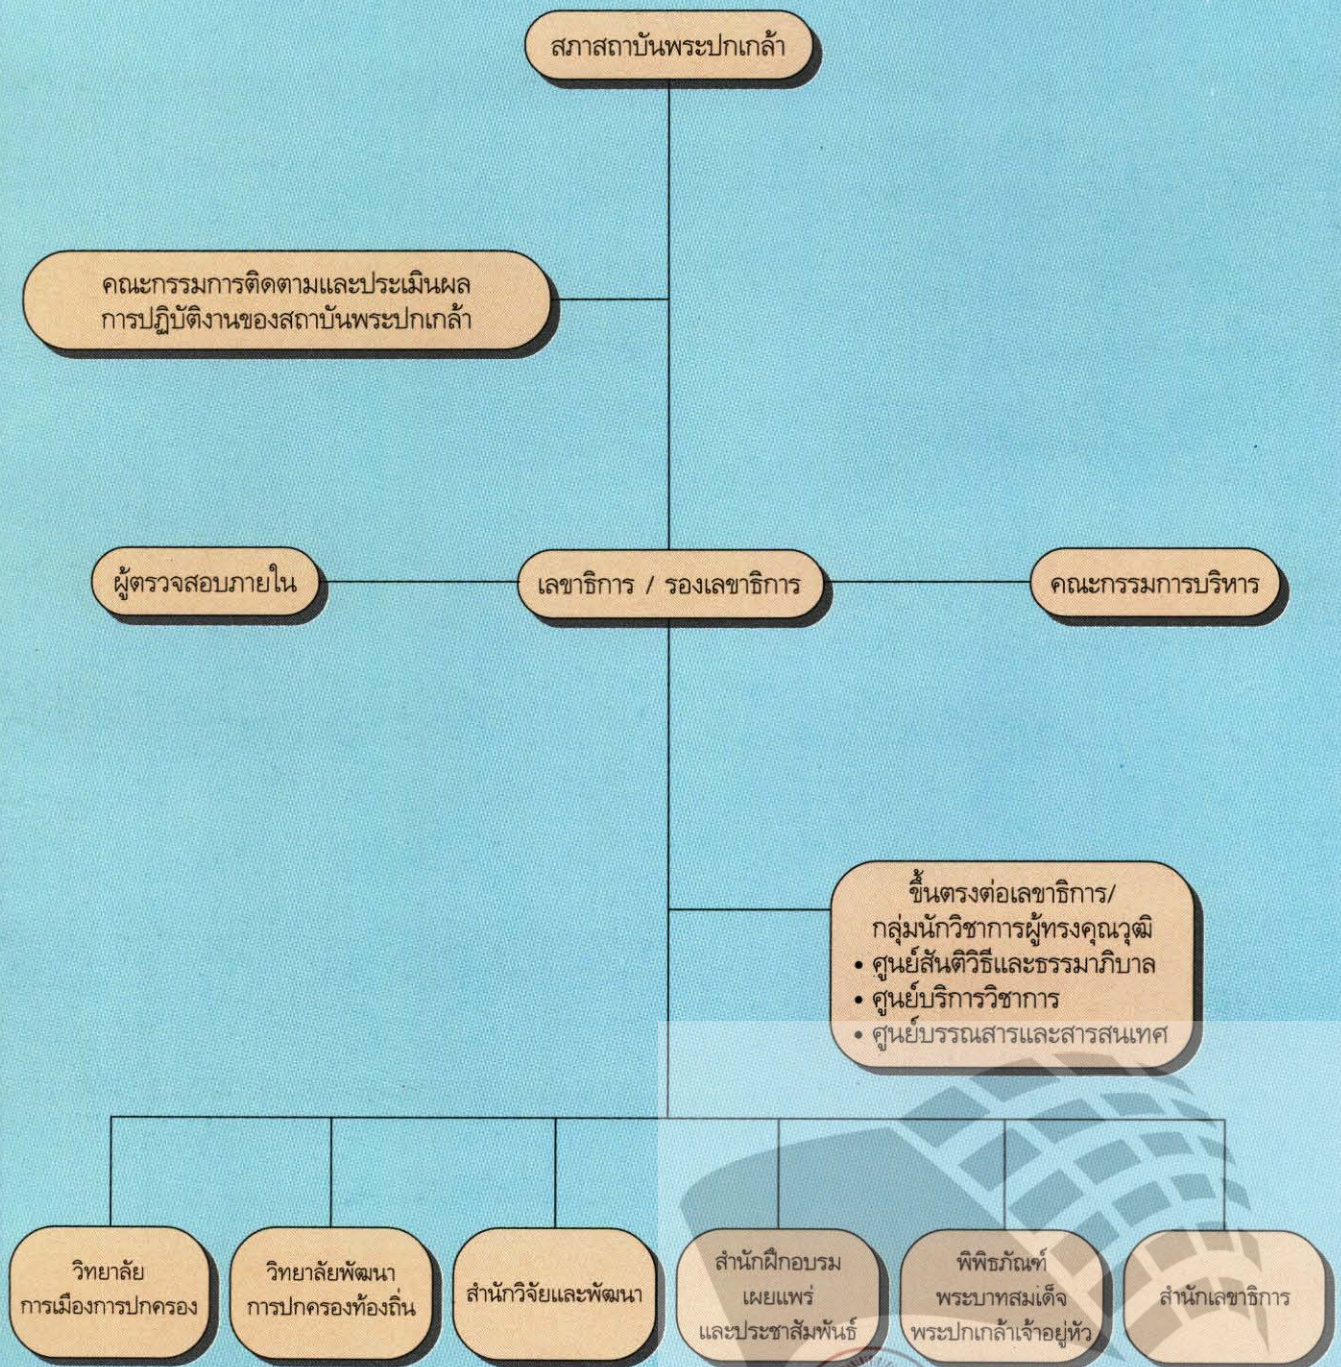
สภาสถาบันพระปกเกล้า

คณะกรรมการติดตามและประเมินผล การปฏิบัติงานของสถาบันพระปกเกล้า

ผู้ตรวจสอบภายใน

เลขาธิการ / รองเลขาธิการ

คณะกรรมการบริหาร

ขึ้นตรงต่อเลขาธิการ/ กลุ่มนักวิชาการผู้ทรงคุณวุฒิ
• ศูนย์สันติวิธีและธรรมาภิบาล
• ศูนย์บริการวิชาการ
• ศูนย์บรรณสารและสารสนเทศ

วิทยาลัย การเมืองการปกครอง

วิทยาลัยพัฒนา การปกครองท้องถิ่น

สำนักวิจัยและพัฒนา

สำนักฝึกอบรม เผยแพร่ และประชาสัมพันธ์

พิพิธภัณฑ์ พระบาทสมเด็จ พระปกเกล้าเจ้าอยู่หัว

สำนักเลขาธิการ